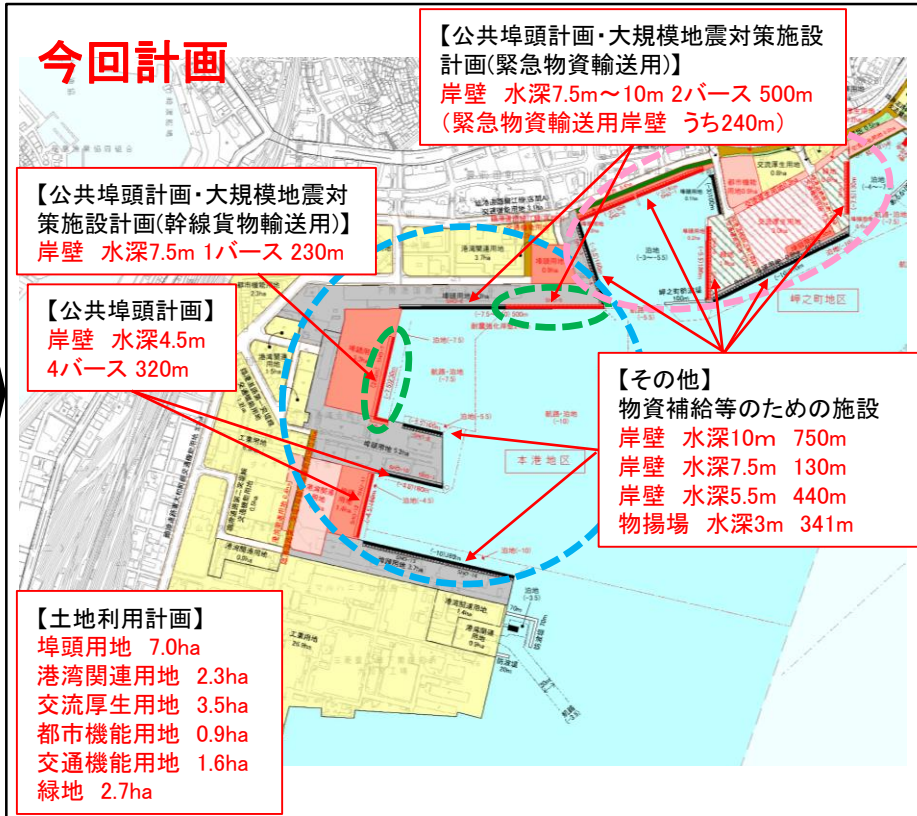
今回計画

【公共埠頭計画・大規模地震対策施設計画(緊急物資輸送用)】
岸壁 水深7.5m～10m 2バース 500m
(緊急物資輸送用岸壁 うち240m)

【公共埠頭計画・大規模地震対策施設計画(幹線貨物輸送用)】
岸壁 水深7.5m 1バース 230m

【公共埠頭計画】
岸壁 水深4.5m
4バース 320m

【その他】
物資補給等のための施設
岸壁 水深10m 750m
岸壁 水深7.5m 130m
岸壁 水深5.5m 440m
物揚場 水深3m 341m

【土地利用計画】
埠頭用地 7.0ha
港湾関連用地 2.3ha
交流厚生用地 3.5ha
都市機能用地 0.9ha
交通機能用地 1.6ha
緑地 2.7ha

本港地区

峠之町地区